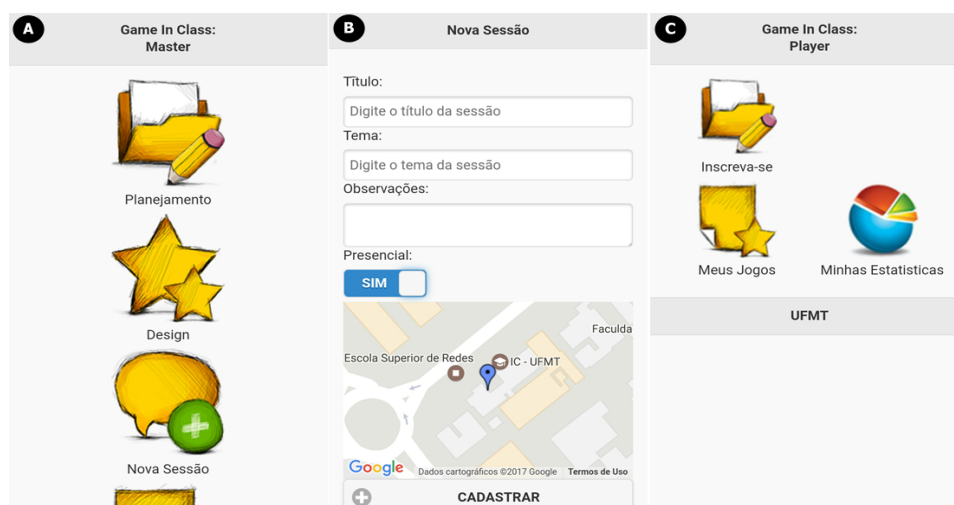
A

Game In Class:
Master

Planejamento

Design

Nova Sessão

B

Nova Sessão

Título:

Digite o título da sessão

Tema:

Digite o tema da sessão

Observações:

Presencial:

SIM

Faculda

Escola Superior de Redes

IC - UFMT

Google

Dados cartográficos ©2017 Google

Termos de Uso

CADASTRAR

C

Game In Class:
Player

Inscreva-se

Meus Jogos

Minhas Estatisticas

UFMT